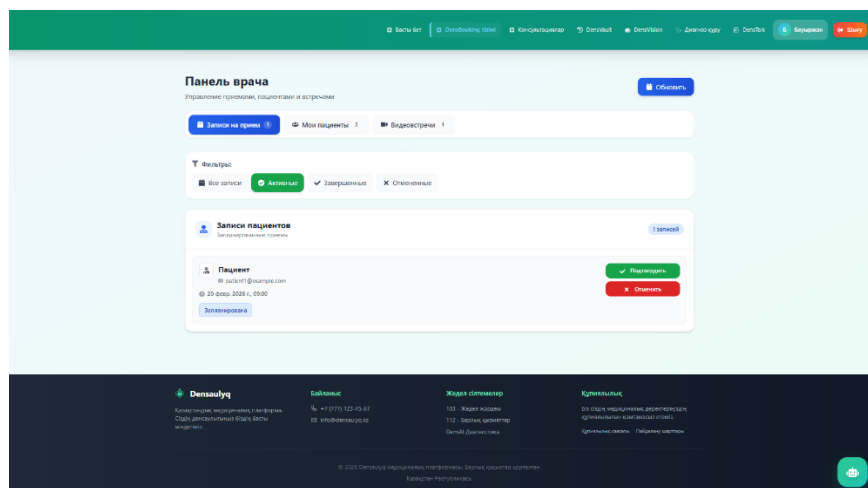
Басты бет | DensBooking Hotel | Консультациялар | DensVault | DensVision | Диагноз қою | DensTalk | Бауыржан | Шығу

Панель врача

Управление приемами, пациентами и встречами

Обновить

Записи на прием 1 | Мои пациенты 2 | Видеовстречи 1

Фильтры:

Все записи | Активные | Завершенные | Отмененные

Записи пациентов

Запланированные приемы

1 записей

Пациент

patient1@example.com

20 февр. 2026 г., 09:00

Запланирована

Подтвердить

Отменить

Densaulyq

Қазақстандық медициналық платформа. Сіздің денсаулығыңыз біздің басты міндетіміз.

Байланыс

+7 (777) 123-45-67

info@densaulyq.kz

Жедел сілтемелер

103 - Жедел жәрдем

112 - Барлық қызметтер

DensAI Диагностика

Құпиялылық

Біз сіздің медициналық деректеріңіздің құпиялылығын қамтамасыз етеміз.

Құпиялылық саясаты | Пайдалану шарттары

© 2026 Densaulyq медициналық платформасы. Барлық құқықтар қорғалған.

Қазақстан Республикасы